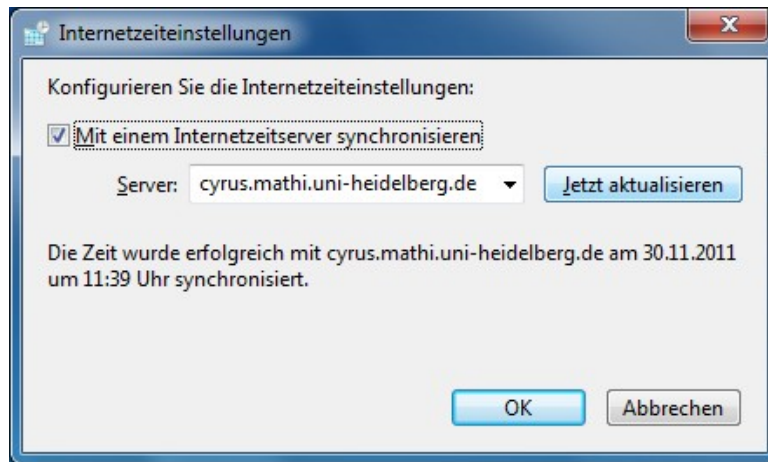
Internetzeiteinstellungen

Konfigurieren Sie die Internetzeiteinstellungen:

Mit einem Internetzeitserver synchronisieren

Server: cyrus.mathi.uni-heidelberg.de

Jetzt aktualisieren

Die Zeit wurde erfolgreich mit cyrus.mathi.uni-heidelberg.de am 30.11.2011 um 11:39 Uhr synchronisiert.

OK

Abbrechen